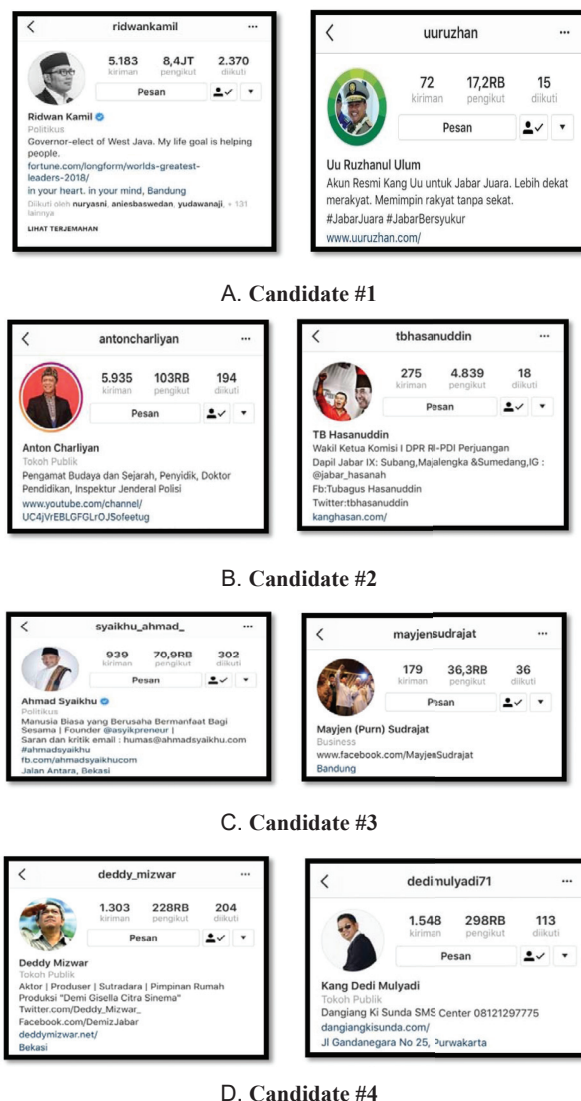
ridwankamil

5.183 kiriman
8,4JT pengikut
2.370 diikuti

Pesan

Ridwan Kamil
Politikus
Governor-elect of West Java. My life goal is helping people.
fortune.com/longform/worlds-greatest-leaders-2018/
in your heart. in your mind, Bandung
Diikuti oleh nuryasni, aniesbaswedan, yudawanaji, + 131 lainnya
LIHAT TERJEMAHAN

uuruzhan

72 kiriman
17,2RB pengikut
15 diikuti

Pesan

Uu Ruzhanul Ulum
Akun Resmi Kang Uu untuk Jabar Juara. Lebih dekat merakyat. Memimpin rakyat tanpa sekat.
#JabarJuara #JabarBersyukur
www.uuruzhan.com/

A. Candidate #1

antoncharliyan

5.935 kiriman
103RB pengikut
194 diikuti

Pesan

Anton Charliyan
Tokoh Publik
Pengamat Budaya dan Sejarah, Penyidik, Doktor Pendidikan, Inspektur Jenderal Polisi
www.youtube.com/channel/UC4jVrEBLGFGLrOJSofeetug

tbhasanuddin

275 kiriman
4.839 pengikut
18 diikuti

Pesan

TB Hasanuddin
Wakil Ketua Komisi I DPR RI-PDI Perjuangan
Dapil Jabar IX: Subang,Majalengka &Sumedang,IG : @jabar_hasanah
Fb:Tubagus Hasanuddin
Twitter:tbhasanuddin
kanghasan.com/

B. Candidate #2

syaikhu_ahmad_

939 kiriman
70,9RB pengikut
302 diikuti

Pesan

Ahmad Syaikhu
Politikus
Manusia Biasa yang Berusaha Bermanfaat Bagi Sesama | Founder @asyikpreneur |
Saran dan kritik email : humas@ahmadsyaikhu.com
#ahmadsyaikhu
fb.com/ahmadsyaikhucom
Jalan Antara, Bekasi

mayjensudrajat

179 kiriman
36,3RB pengikut
36 diikuti

Pesan

Mayjen (Purn) Sudrajat
Business
www.facebook.com/MayjenSudrajat
Bandung

C. Candidate #3

deddy_mizwar

1.303 kiriman
228RB pengikut
204 diikuti

Pesan

Deddy Mizwar
Tokoh Publik
Aktor | Produser | Sutradara | Pimpinan Rumah Produksi "Demi Gisella Citra Sinema"
Twitter.com/Deddy_Mizwar_
Facebook.com/DemizJabar
deddymizwar.net/
Bekasi

dedimulyadi71

1.548 kiriman
298RB pengikut
113 diikuti

Pesan

Kang Dedi Mulyadi
Tokoh Publik
Dangiang Ki Sunda SMS Center 08121297775
dangiangkisunda.com/
Jl Gandanegara No 25, Purwakarta

D. Candidate #4